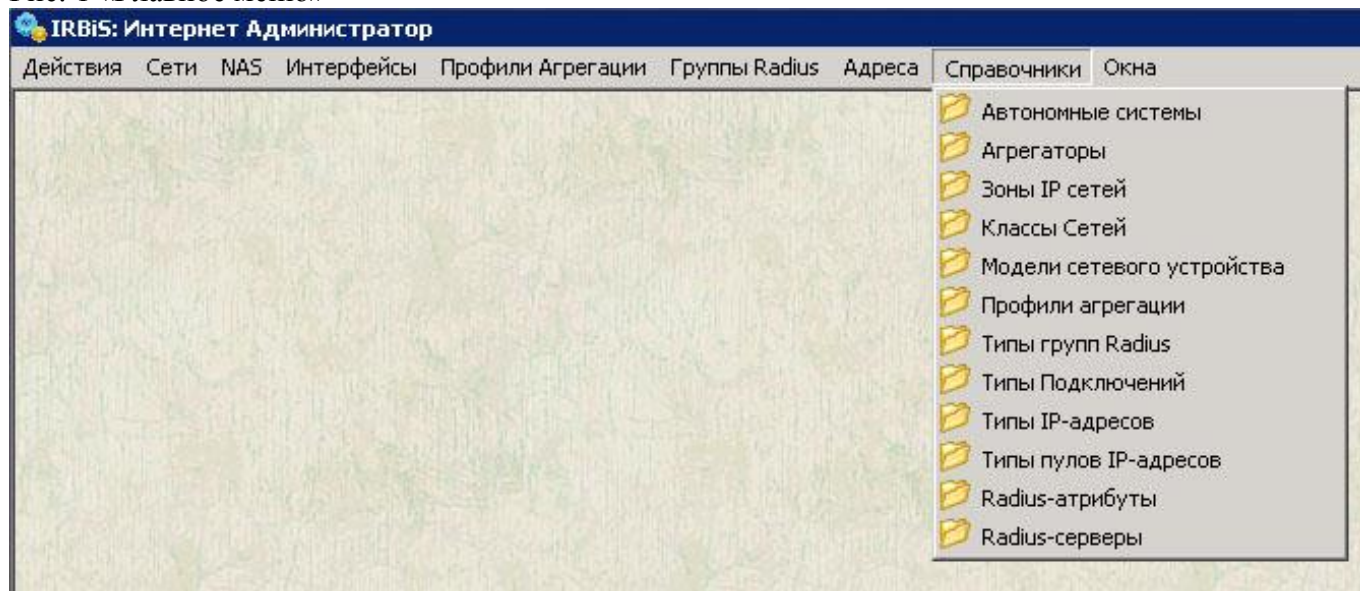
IRBiS: Интернет Администратор

Действия Сети NAS Интерфейсы Профили Агрегации Группы Radius Адреса Справочники Окна

Автономные системы
Агрегаторы
Зоны IP сетей
Классы Сетей
Модели сетевого устройства
Профили агрегации
Типы групп Radius
Типы Подключений
Типы IP-адресов
Типы пулов IP-адресов
Radius-атрибуты
Radius-серверы